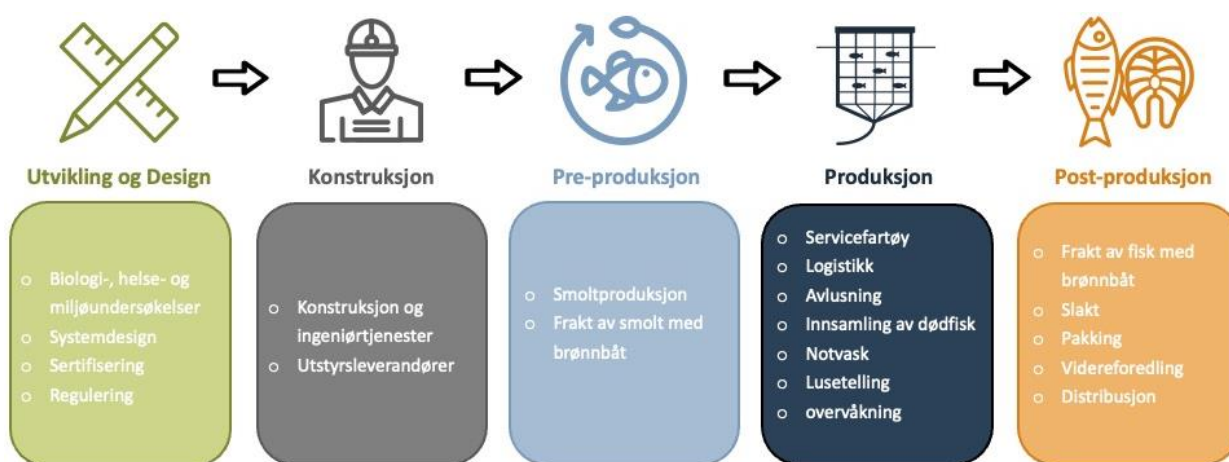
Utvikling og Design

o Biologi-, helse- og miljøundersøkelser
o Systemdesign
o Sertifisering
o Regulering

Konstruksjon

o Konstruksjon og ingeniørtjenester
o Utstyrsleverandører

Pre-produksjon

o Smoltproduksjon
o Frakt av smolt med brønnbåt

Produksjon

o Servicefartøy
o Logistikk
o Avlusning
o Innsamling av dødfisk
o Notvask
o Lusetelling
o overvåkning

Post-produksjon

o Frakt av fisk med brønnbåt
o Slakt
o Pakking
o Videreforedling
o Distribusjon